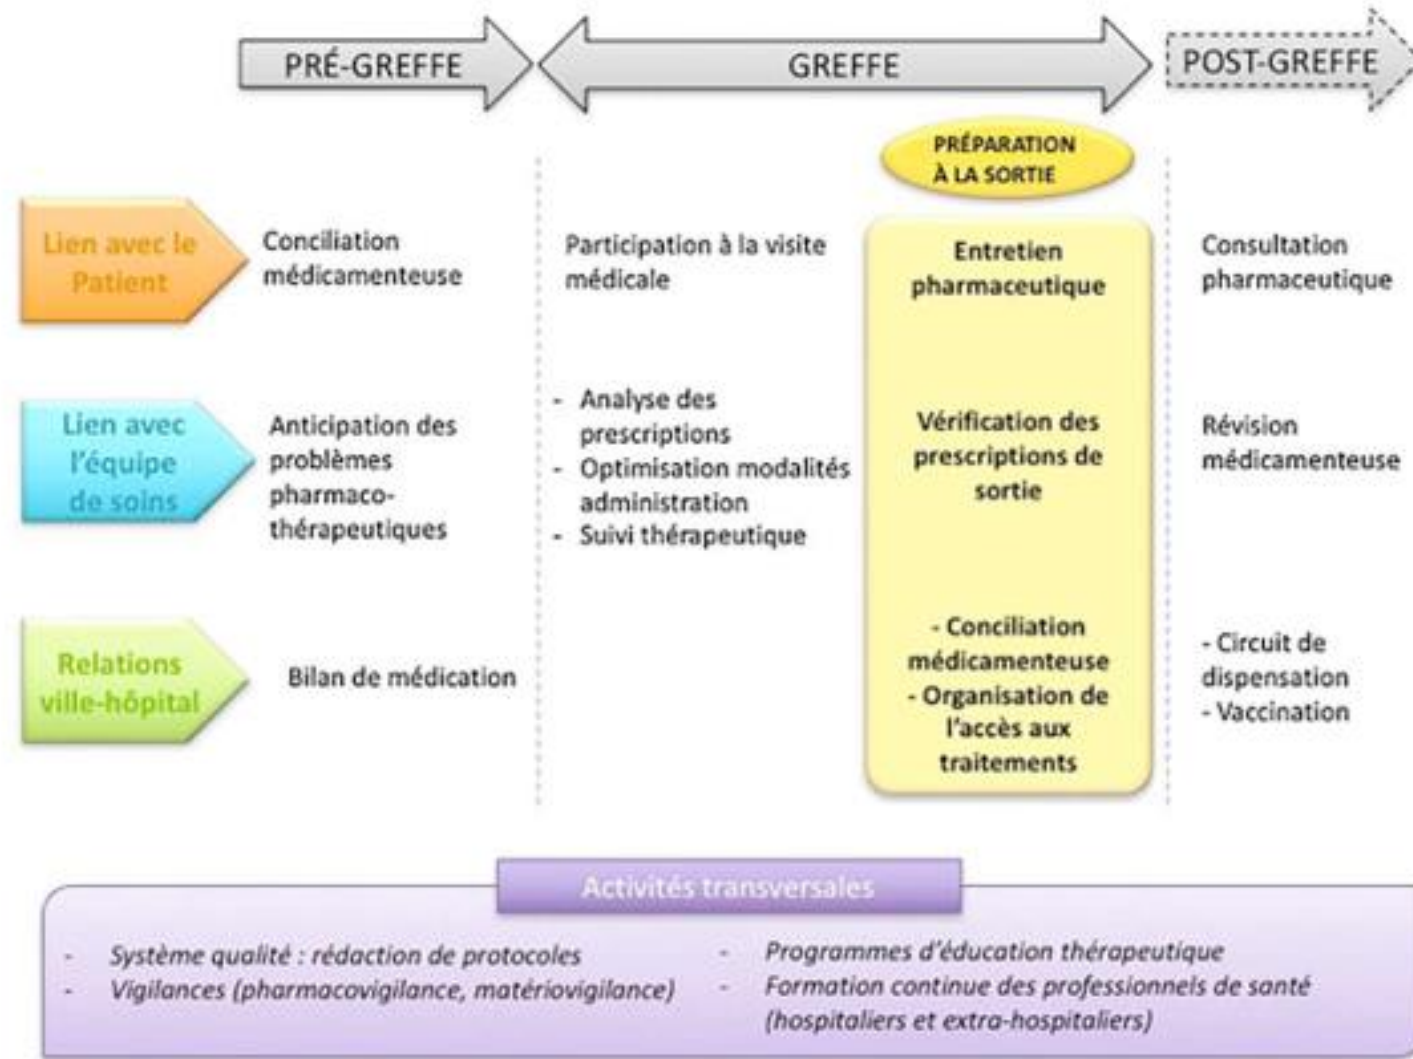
PRÉ-GREFFE
GREFFE
POST-GREFFE

PRÉPARATION À LA SORTIE

Lien avec le Patient
Conciliation médicamenteuse
Participation à la visite médicale
Entretien pharmaceutique
Consultation pharmaceutique

Lien avec l'équipe de soins
Anticipation des problèmes pharmaco-thérapeutiques
- Analyse des prescriptions
- Optimisation modalités administration
- Suivi thérapeutique
Vérification des prescriptions de sortie
Révision médicamenteuse

Relations ville-hôpital
Bilan de médication
- Conciliation médicamenteuse
- Organisation de l'accès aux traitements
- Circuit de dispensation
- Vaccination

Activités transversales

- Système qualité : rédaction de protocoles
- Vigilances (pharmacovigilance, matériovigilance)
- Programmes d'éducation thérapeutique
- Formation continue des professionnels de santé (hospitaliers et extra-hospitaliers)